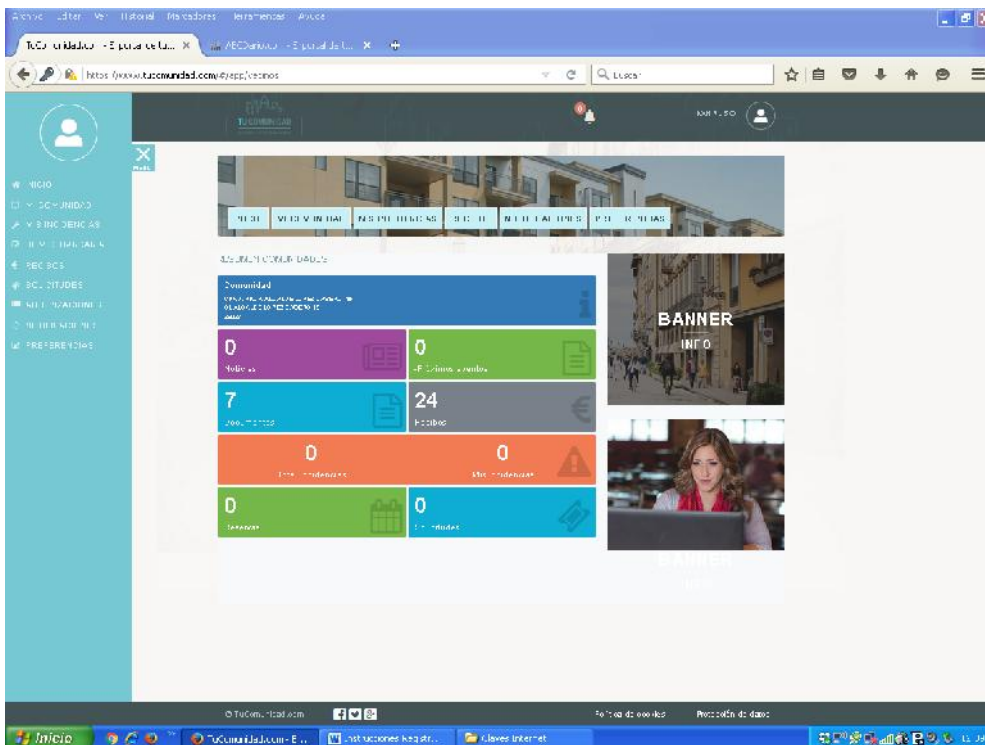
Archivo Editar Ver Historial Marcadores Herramientas Ayuda

TuComunidad.com - El portal de tu... ×   AECDandivo - El portal de tu... ×   +

https://www.tucomunidad.com/#/app/vecinos

Buscar

TUCOMUNIDAD

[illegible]

INICIO
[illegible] COMUNIDAD
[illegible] INCIDENCIAS
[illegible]
RECIBOS
SOLICITUDES
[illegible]
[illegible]
PREFERENCIAS

INICIO | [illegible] | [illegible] | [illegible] | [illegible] | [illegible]

RESUMEN COMUNIDAD

Comunidad
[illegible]

0
Noticias

0
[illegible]

7
Documentos

24
Recibos

0
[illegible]

0
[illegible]

0
Reservas

0
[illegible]

BANNER
INFO

BANNER
INFO

© TuComunidad.com

Política de cookies

Protección de datos

Inicio | TuComunidad.com - E... | Instrucciones Registr... | Claves Internet